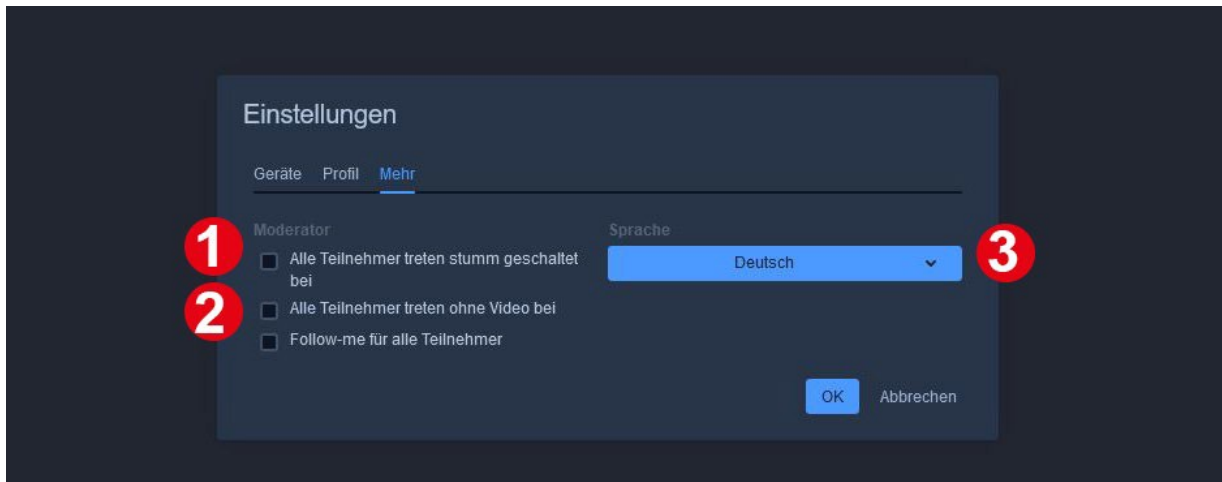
Einstellungen

Geräte Profil Mehr

Moderator

1

Alle Teilnehmer treten stumm geschaltet bei

2

Alle Teilnehmer treten ohne Video bei

Follow-me für alle Teilnehmer

Sprache

Deutsch

3

OK Abbrechen